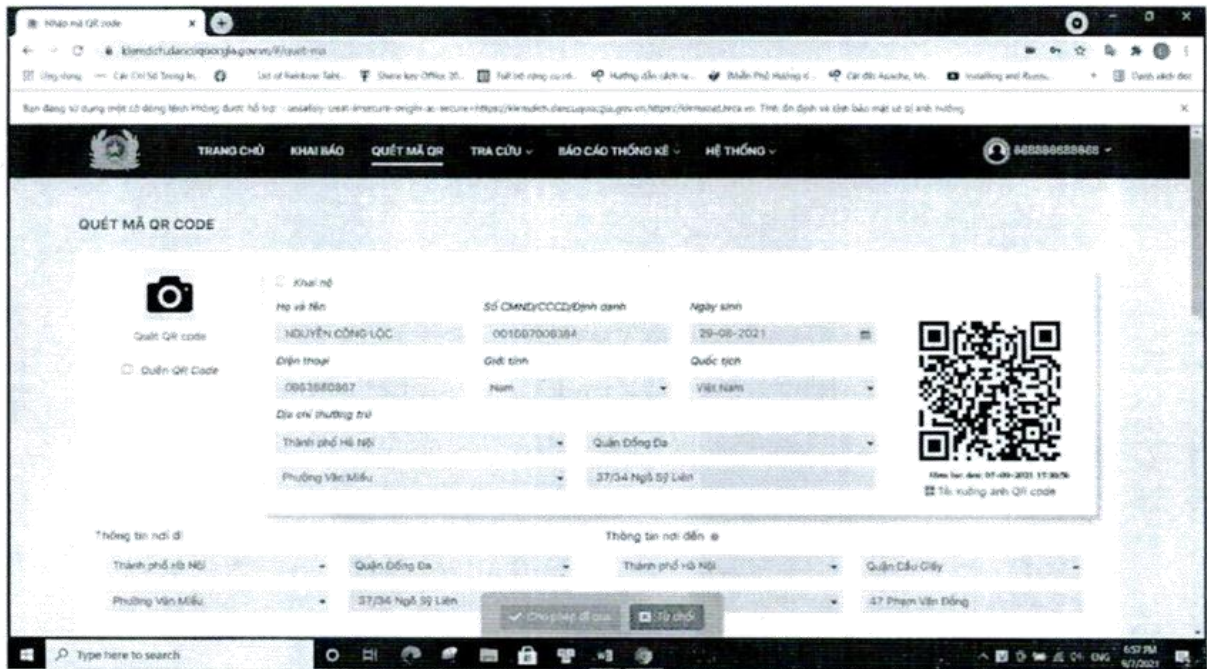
Nhập mã QR code

kiemdich.dancuquocgia.gov.vn/#/quet-ma

Ứng dụng Các Chỉ Số Trong In... List of Rainbow Tabl... Share key Office 20... Tất bộ công cụ cá... Hướng dẫn cách ta... Biểu Phổ Hướng d... Cài đặt Apache, My... Installing and Runni... Danh sách đọc

Bạn đang sử dụng một cờ dòng lệnh không được hỗ trợ: --unsafely-treat-insecure-origin-as-secure=https://kiemdich.dancuquocgia.gov.vn,https://dimaxnet.teca.vn. Tính ổn định và bảo mật sẽ bị ảnh hưởng.

TRANG CHỦ KHAI BÁO QUÉT MÃ QR TRA CỨU BÁO CÁO THỐNG KÊ HỆ THỐNG 888888888888

QUÉT MÃ QR CODE

Quét QR code

Quên QR Code

Khai hộ

Họ và tên
NGUYỄN CÔNG LỘC

Số CMND/CCCD/Định danh
001087008384

Ngày sinh
29-08-2021

Điện thoại
0853580867

Giới tính
Nam

Quốc tịch
Việt Nam

Địa chỉ thường trú
Thành phố Hà Nội
Quận Đống Đa
Phường Văn Miếu
37/34 Ngõ Sỹ Liên

Thời hạn đến: 07-09-2021 17:30:56

Tải xuống ảnh QR code

Thông tin nơi đi
Thành phố Hà Nội
Quận Đống Đa
Phường Văn Miếu
37/34 Ngõ Sỹ Liên

Thông tin nơi đến
Thành phố Hà Nội
Quận Cầu Giấy
47 Phạm Văn Đồng

Cho phép đi qua
Từ chối

Type here to search

6:57 PM
9/7/2021